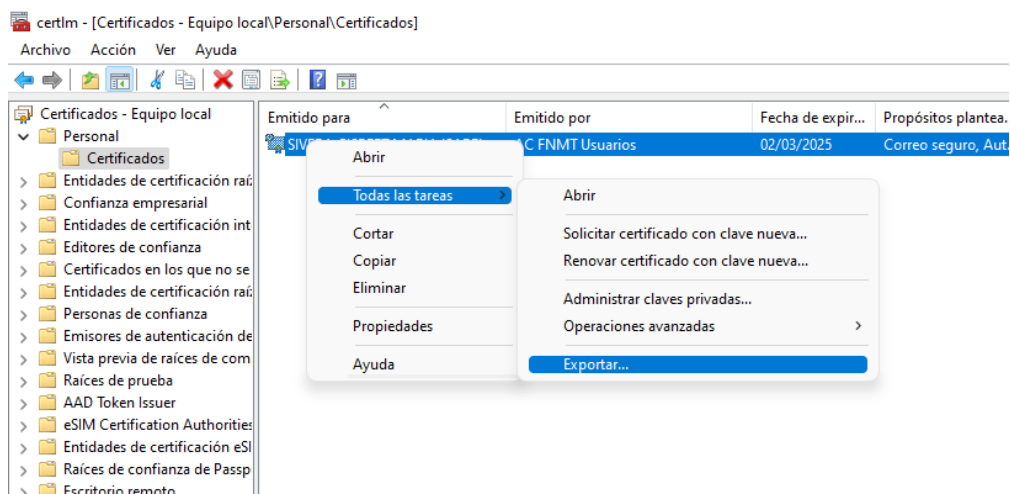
certlm - [Certificados - Equipo local\Personal\Certificados]

Archivo Acción Ver Ayuda

Certificados - Equipo local
Personal
Certificados
Entidades de certificación raíz
Confianza empresarial
Entidades de certificación int
Editores de confianza
Certificados en los que no se
Entidades de certificación raíz
Personas de confianza
Emisores de autenticación de
Vista previa de raíces de com
Raíces de prueba
AAD Token Issuer
eSIM Certification Authorities
Entidades de certificación eSI
Raíces de confianza de Passp
Escritorio remoto

| Emitido para | Emitido por | Fecha de expir... | Propósitos plantea... |
|---|---|---|---|
| SIV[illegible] | AC FNMT Usuarios | 02/03/2025 | Correo seguro, Aut. |

Abrir
Todas las tareas
Cortar
Copiar
Eliminar
Propiedades
Ayuda

Abrir
Solicitar certificado con clave nueva...
Renovar certificado con clave nueva...
Administrar claves privadas...
Operaciones avanzadas
Exportar...